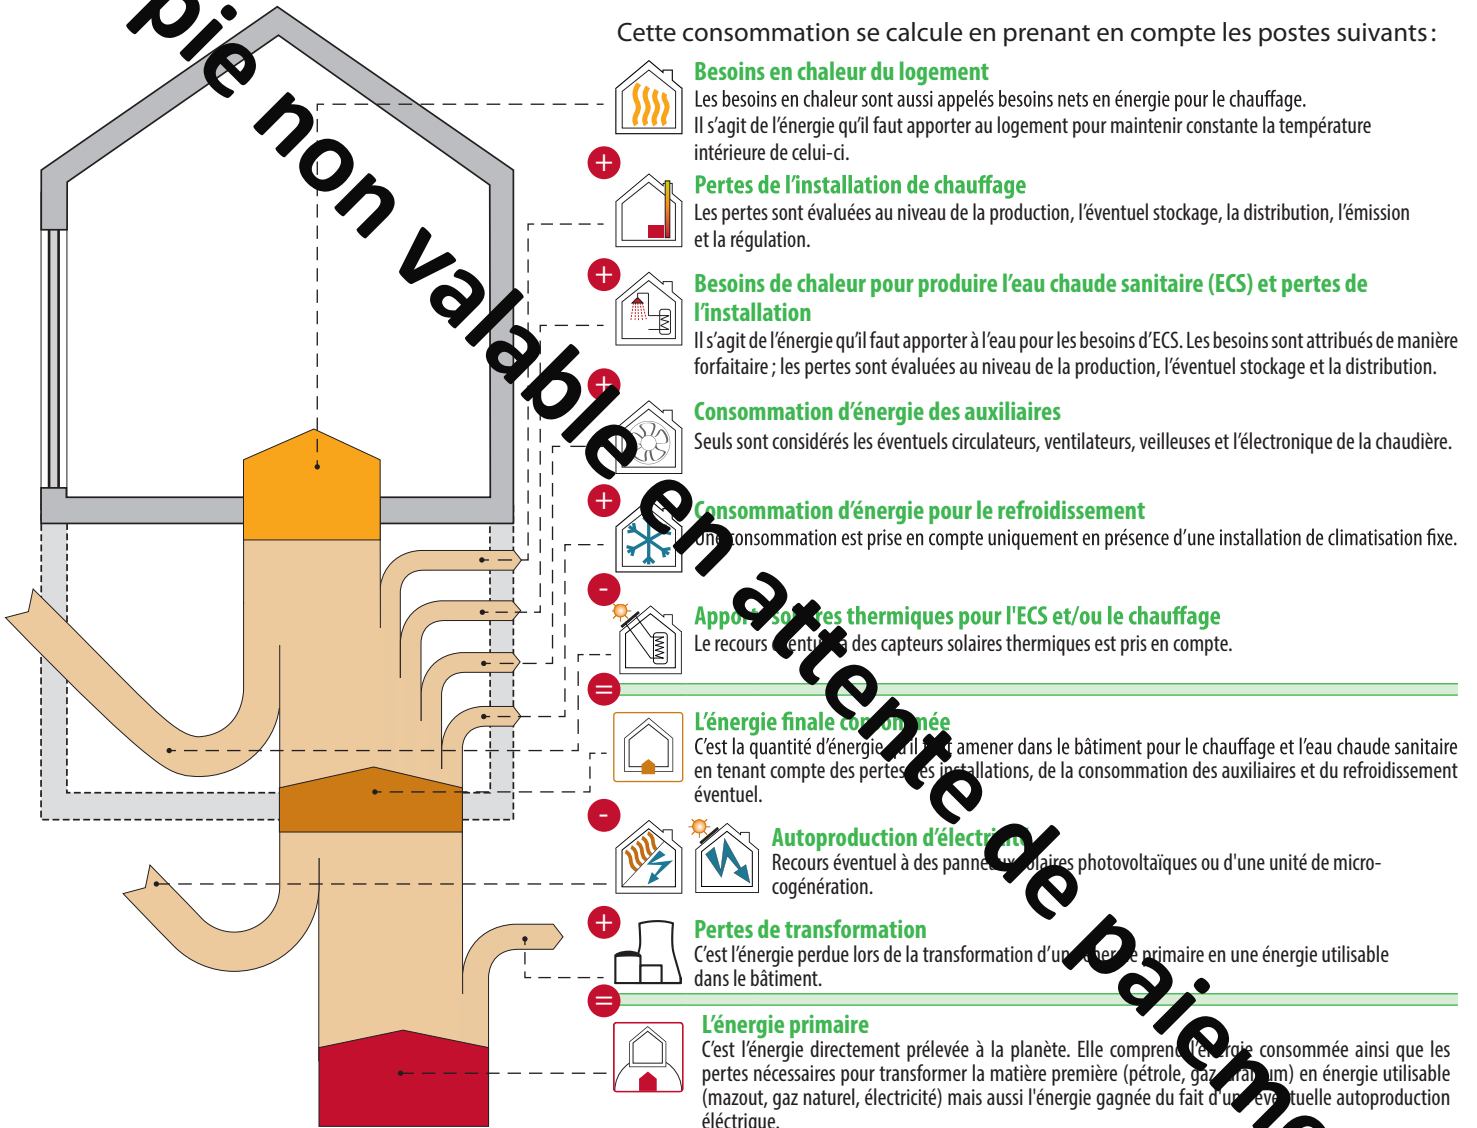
pie non valable en attente de paieme

Cette consommation se calcule en prenant en compte les postes suivants :

Besoins en chaleur du logement
Les besoins en chaleur sont aussi appelés besoins nets en énergie pour le chauffage. Il s'agit de l'énergie qu'il faut apporter au logement pour maintenir constante la température intérieure de celui-ci.

+

Pertes de l'installation de chauffage
Les pertes sont évaluées au niveau de la production, l'éventuel stockage, la distribution, l'émission et la régulation.

+

Besoins de chaleur pour produire l'eau chaude sanitaire (ECS) et pertes de l'installation
Il s'agit de l'énergie qu'il faut apporter à l'eau pour les besoins d'ECS. Les besoins sont attribués de manière forfaitaire ; les pertes sont évaluées au niveau de la production, l'éventuel stockage et la distribution.

+

Consommation d'énergie des auxiliaires
Seuls sont considérés les éventuels circulateurs, ventilateurs, veilleuses et l'électronique de la chaudière.

+

Consommation d'énergie pour le refroidissement
Une consommation est prise en compte uniquement en présence d'une installation de climatisation fixe.

-

Appo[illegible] so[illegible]res thermiques pour l'ECS et/ou le chauffage
Le recours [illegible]ent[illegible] des capteurs solaires thermiques est pris en compte.

=

L'énergie finale co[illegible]n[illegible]ée
C'est la quantité d'énergie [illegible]'il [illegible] amener dans le bâtiment pour le chauffage et l'eau chaude sanitaire en tenant compte des pertes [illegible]es installations, de la consommation des auxiliaires et du refroidissement éventuel.

-

Autoproduction d'électri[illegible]
Recours éventuel à des panne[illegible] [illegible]olaires photovoltaïques ou d'une unité de micro-cogénération.

+

Pertes de transformation
C'est l'énergie perdue lors de la transformation d'un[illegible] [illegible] primaire en une énergie utilisable dans le bâtiment.

=

L'énergie primaire
C'est l'énergie directement prélevée à la planète. Elle comprend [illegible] consommée ainsi que les pertes nécessaires pour transformer la matière première (pétrole, gaz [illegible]um) en énergie utilisable (mazout, gaz naturel, électricité) mais aussi l'énergie gagnée du fait d'u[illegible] éve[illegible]tuelle autoproduction électrique.